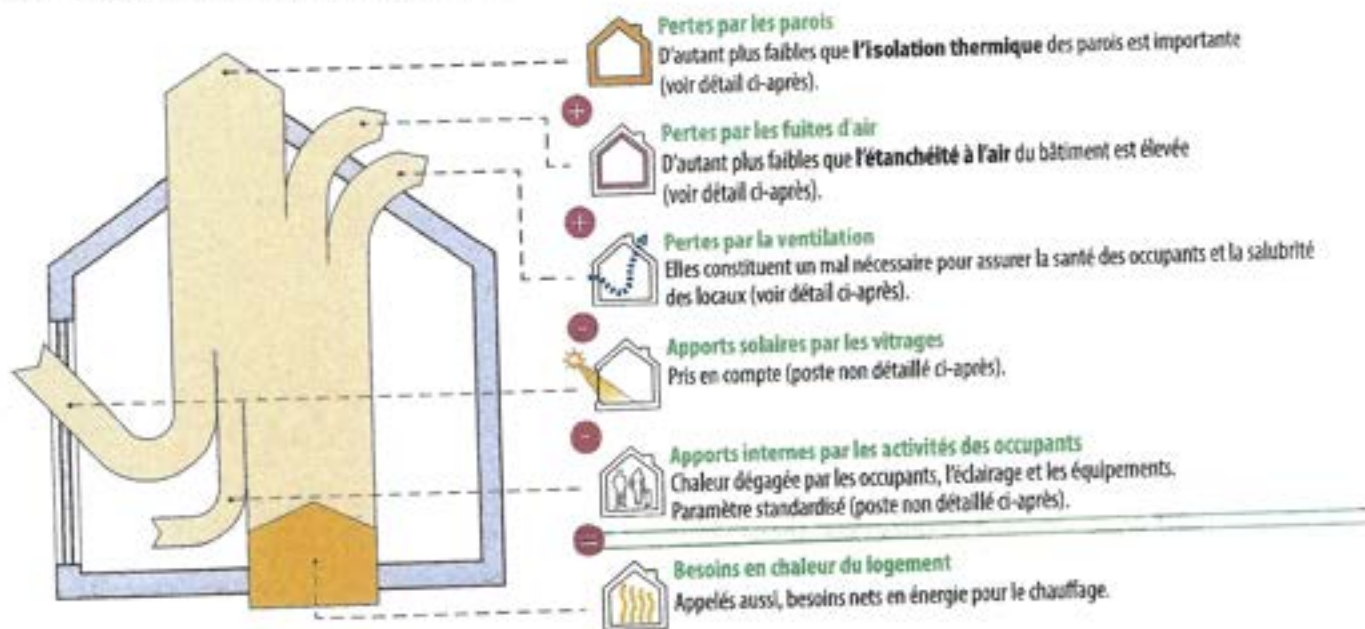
Pertes par les parois
D'autant plus faibles que **l'isolation thermique** des parois est importante (voir détail ci-après).

+

Pertes par les fuites d'air
D'autant plus faibles que **l'étanchéité à l'air** du bâtiment est élevée (voir détail ci-après).

+

Pertes par la ventilation
Elles constituent un mal nécessaire pour assurer la santé des occupants et la salubrité des locaux (voir détail ci-après).

−

Apports solaires par les vitrages
Pris en compte (poste non détaillé ci-après).

−

Apports internes par les activités des occupants
Chaleur dégagée par les occupants, l'éclairage et les équipements.
Paramètre standardisé (poste non détaillé ci-après).

=

Besoins en chaleur du logement
Appelés aussi, besoins nets en énergie pour le chauffage.